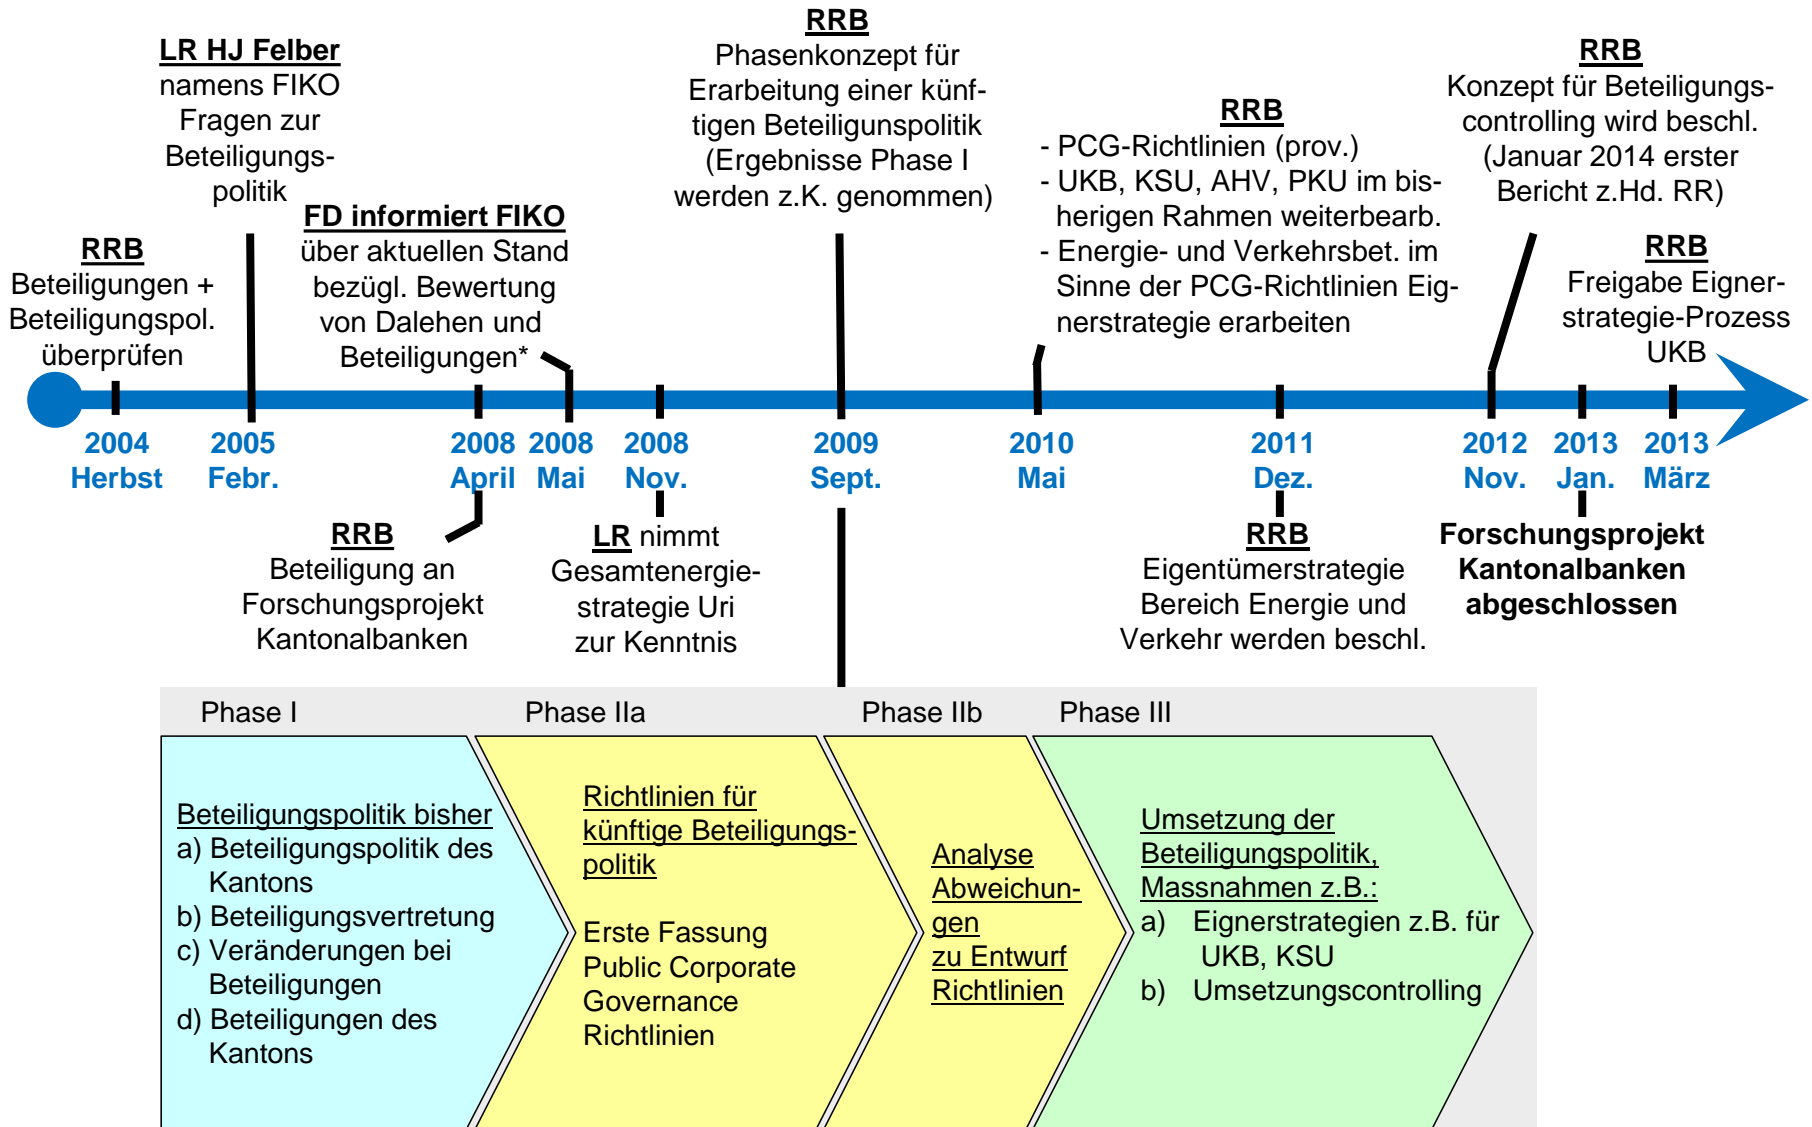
RRB
Beteiligungen + Beteiligungspol. überprüfen

LR HJ Felber
namens FIKO Fragen zur Beteiligungspolitik

FD informiert FIKO
über aktuellen Stand bezügl. Bewertung von Dalehen und Beteiligungen*

RRB
Phasenkonzept für Erarbeitung einer künftigen Beteiligunspolitik (Ergebnisse Phase I werden z.K. genommen)

RRB
- PCG-Richtlinien (prov.)
- UKB, KSU, AHV, PKU im bisherigen Rahmen weiterbearb.
- Energie- und Verkehrsbet. im Sinne der PCG-Richtlinien Eignerstrategie erarbeiten

RRB
Konzept für Beteiligungscontrolling wird beschl. (Januar 2014 erster Bericht z.Hd. RR)

RRB
Freigabe Eignerstrategie-Prozess UKB

2004 Herbst
2005 Febr.
2008 April
2008 Mai
2008 Nov.
2009 Sept.
2010 Mai
2011 Dez.
2012 Nov.
2013 Jan.
2013 März

RRB
Beteiligung an Forschungsprojekt Kantonalbanken

LR nimmt Gesamtenergiestrategie Uri zur Kenntnis

RRB
Eigentümerstrategie Bereich Energie und Verkehr werden beschl.

Forschungsprojekt Kantonalbanken abgeschlossen

Phase I
Phase IIa
Phase IIb
Phase III

Beteiligungspolitik bisher
a) Beteiligungspolitik des Kantons
b) Beteiligungsvertretung
c) Veränderungen bei Beteiligungen
d) Beteiligungen des Kantons

Richtlinien für künftige Beteiligungspolitik

Erste Fassung Public Corporate Governance Richtlinien

Analyse Abweichungen zu Entwurf Richtlinien

Umsetzung der Beteiligungspolitik, Massnahmen z.B.:
a) Eignerstrategien z.B. für UKB, KSU
b) Umsetzungscontrolling